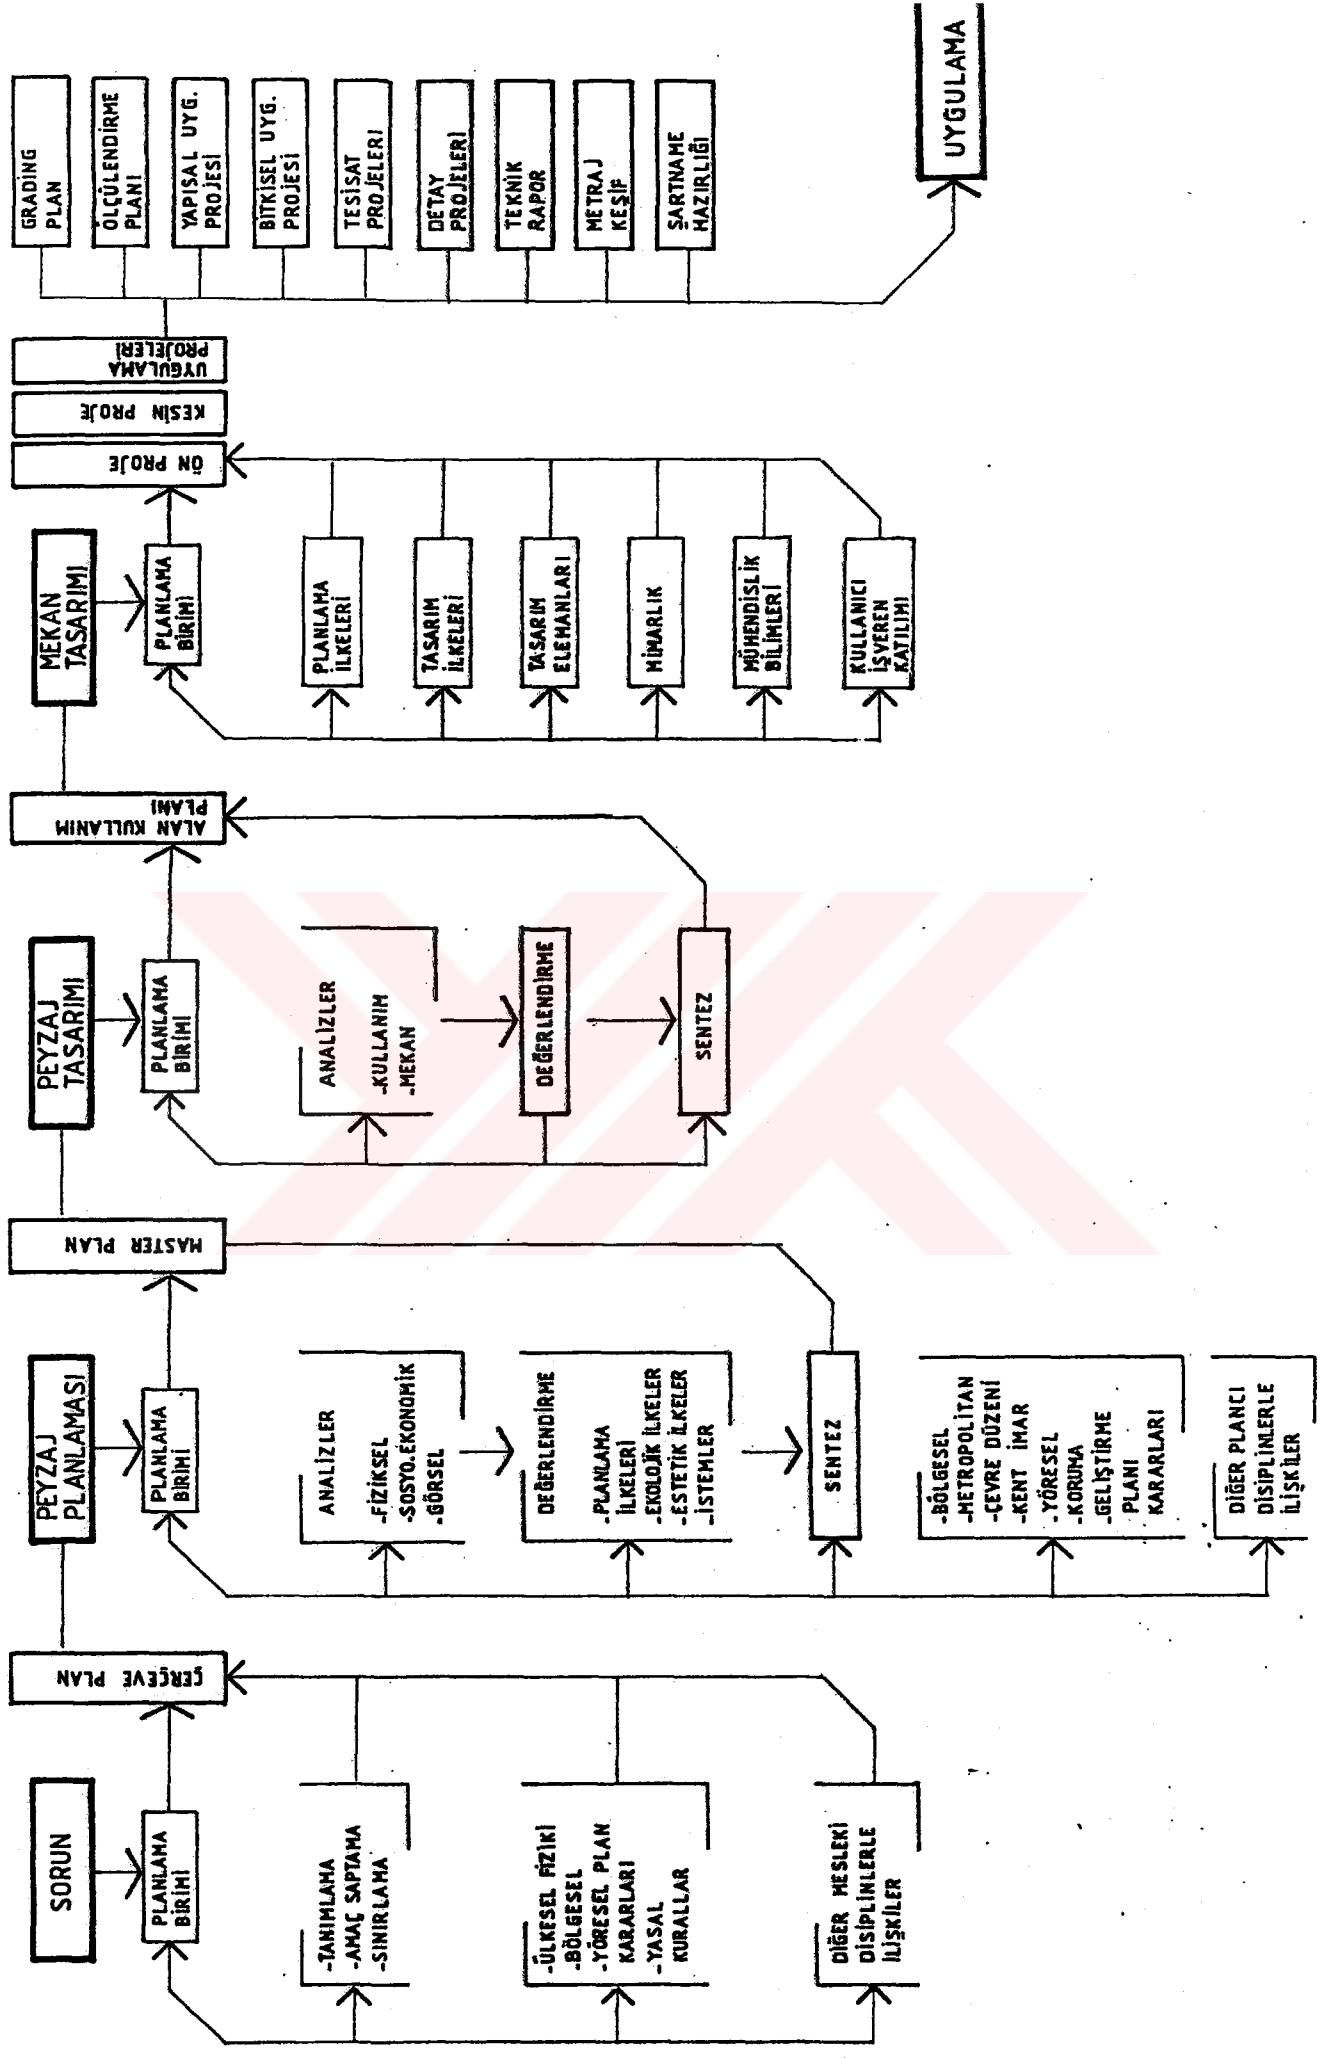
SORUN

PLANLAMA BİRİMİ

-TANIMLAMA
-AMAÇ SAPTAMA
-SINIRLAMA

-ÜLKESEL FİZİKİ
-BÖLGESEL
-YÖRESEL PLAN KARARLARI
-YASAL KURALLAR

DİĞER MESLEKİ DİSİPLİNLERLE İLİŞKİLER

ÇERÇEVE PLAN

PEYZAJ PLANLAMASI

PLANLAMA BİRİMİ

ANALİZLER
-FİZİKSEL
-SOSYO.EKONOMİK
-GÖRSEL

DEĞERLENDİRME
-PLANLAMA İLKELERİ
-EKOLOJİK İLKELER
-ESTETİK İLKELER
-İSTEMLER

SENTEZ

-BÖLGESEL
-METROPOLİTAN
-ÇEVRE DÜZENİ
-KENT İMAR
-YÖRESEL
-KORUMA
-GELİŞTİRME PLANI KARARLARI

DİĞER PLANCI DİSİPLİNLERLE İLİŞKİLER

MASTER PLAN

PEYZAJ TASARIMI

PLANLAMA BİRİMİ

ANALİZLER
-KULLANIM
-MEKAN

DEĞERLENDİRME

SENTEZ

ALAN KULLANIM PLANI

MEKAN TASARIMI

PLANLAMA BİRİMİ

PLANLAMA İLKELERİ

TASARIM İLKELERİ

TASARIM ELEMANLARI

MİMARLIK

MÜHENDİSLİK BİLİMLERİ

KULLANICI İŞVEREN KATILIMI

ÖN PROJE

KESİN PROJE

UYGULAMA PROJELERİ

GRADİNG PLAN

ÖLÇÜLENDİRME PLANI

YAPISAL UYG. PROJESİ

BİTKİSEL UYG. PROJESİ

TESİSAT PROJELERİ

DETAY PROJELERİ

TEKNİK RAPOR

METRAJ KEŞİF

ŞARTNAME HAZIRLIĞI

UYGULAMA